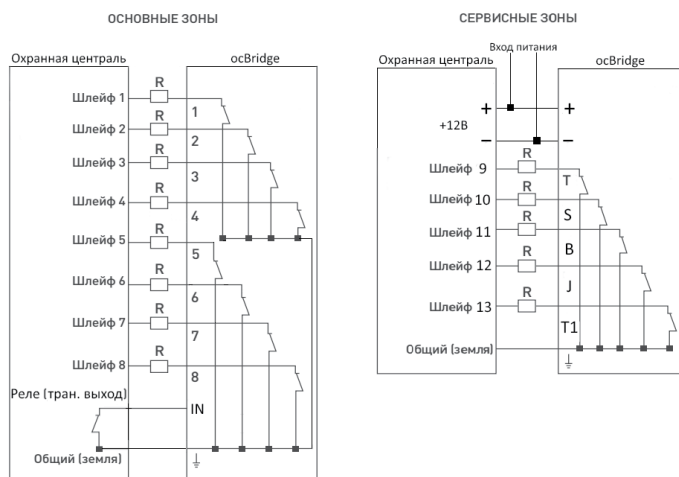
ОСНОВНЫЕ ЗОНЫ

Охранная централь

ocBridge

R
Шлейф 1
1
R
Шлейф 2
2
R
Шлейф 3
3
R
Шлейф 4
4
R
Шлейф 5
5
R
Шлейф 6
6
R
Шлейф 7
7
R
Шлейф 8
8
Реле (тран. выход)
IN
Общий (земля)

СЕРВИСНЫЕ ЗОНЫ

Вход питания

Охранная централь

ocBridge

+
+
+12В
–
–
R
Шлейф 9
T
R
Шлейф 10
S
R
Шлейф 11
B
R
Шлейф 12
J
R
Шлейф 13
T1
Общий (земля)